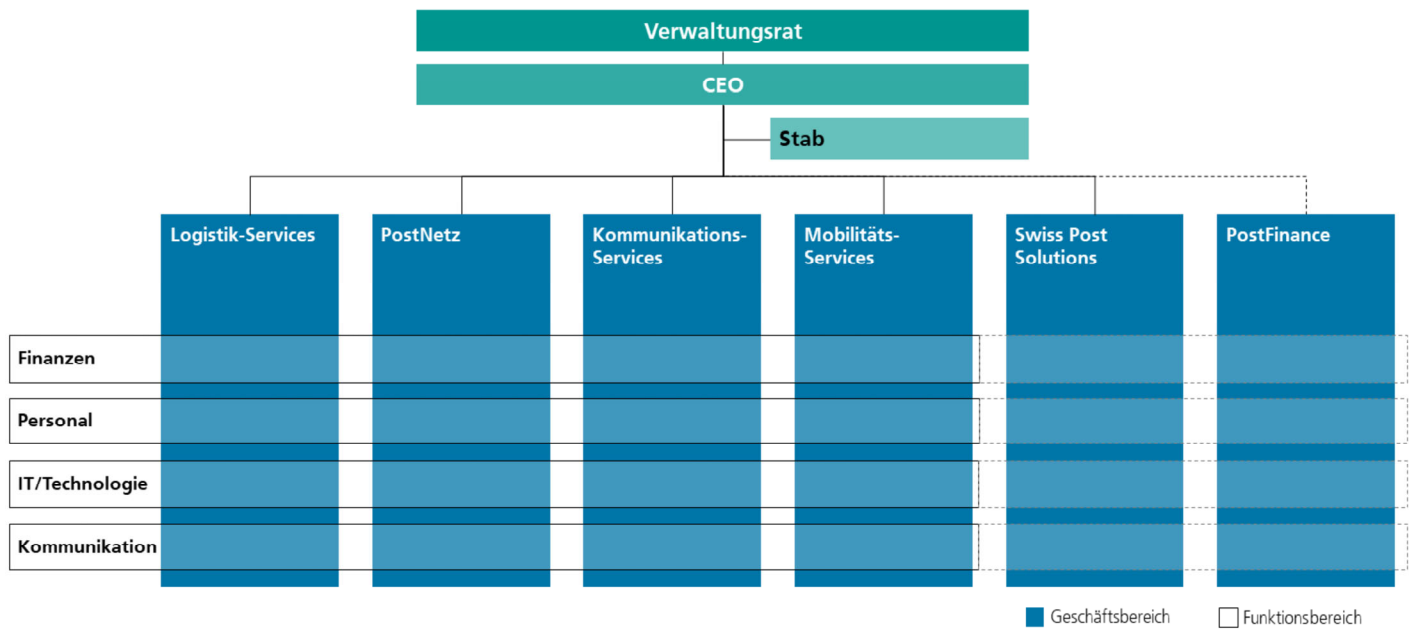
Verwaltungsrat

CEO

Stab

Logistik-Services

PostNetz

Kommunikations-Services

Mobilitäts-Services

Swiss Post Solutions

PostFinance

Finanzen

Personal

IT/Technologie

Kommunikation

Geschäftsbereich

Funktionsbereich